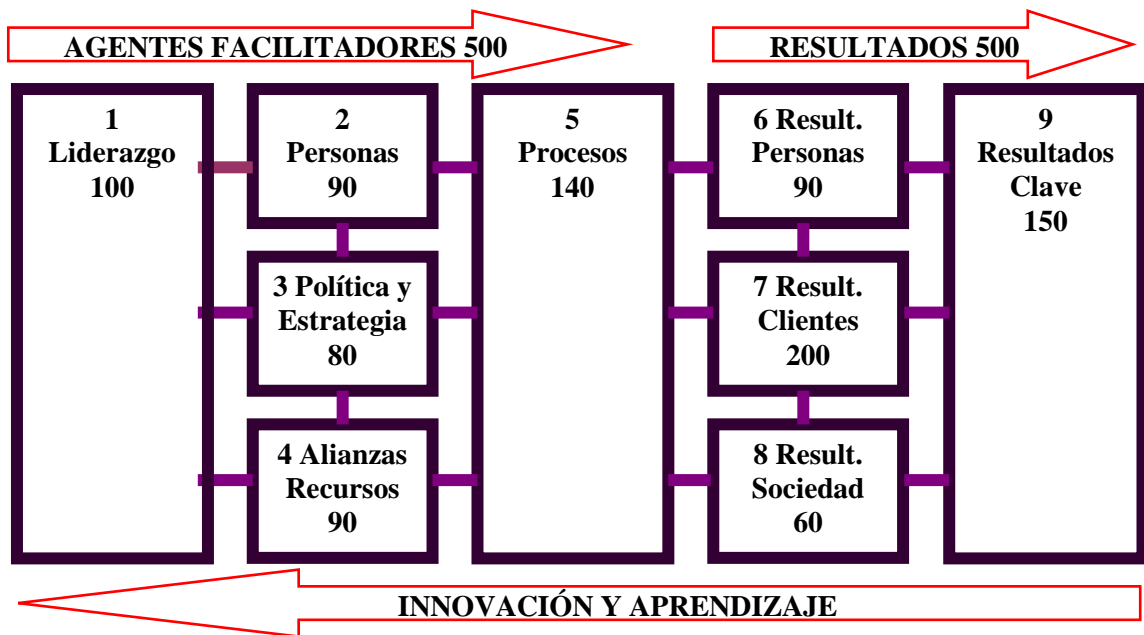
AGENTES FACILITADORES 500

RESULTADOS 500

1
Liderazgo
100

2
Personas
90

3 Política y Estrategia
80

4 Alianzas Recursos
90

5
Procesos
140

6 Result. Personas
90

7 Result. Clientes
200

8 Result. Sociedad
60

9
Resultados Clave
150

INNOVACIÓN Y APRENDIZAJE